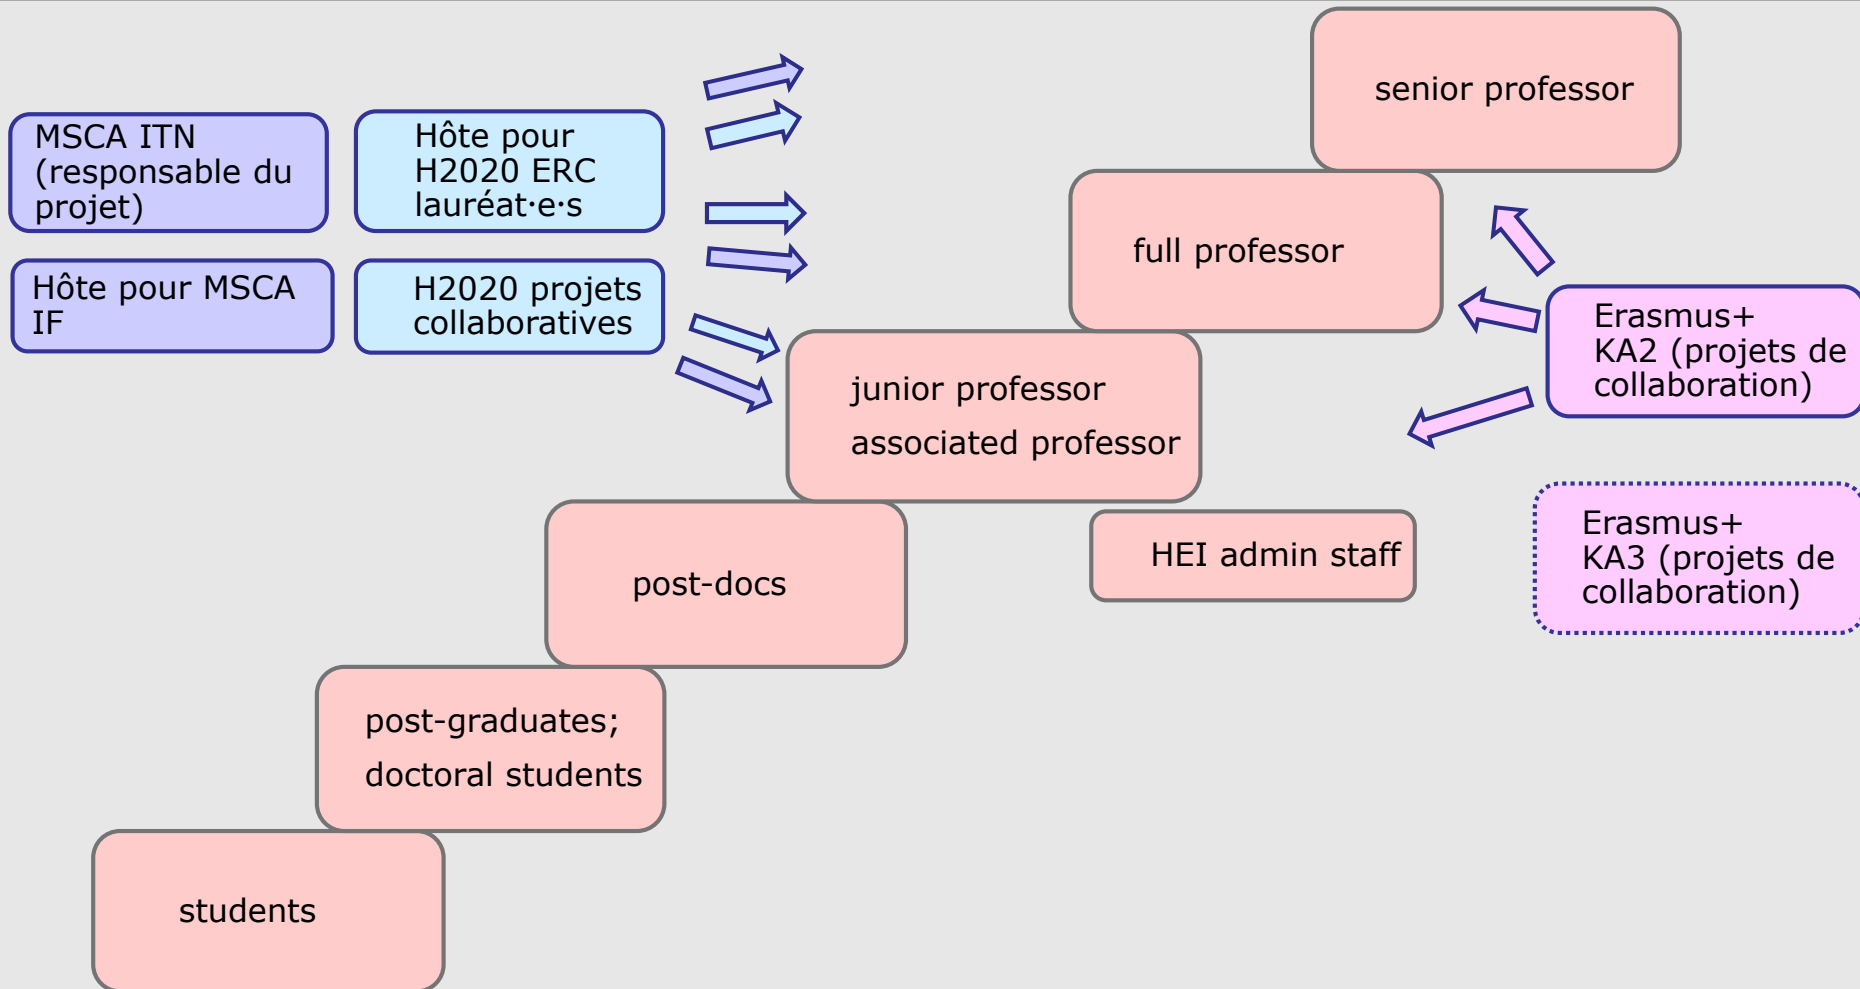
MSCA ITN (responsable du projet)

Hôte pour H2020 ERC lauréat·e·s

senior professor

Hôte pour MSCA IF

H2020 projets collaboratives

full professor

Erasmus+ KA2 (projets de collaboration)

junior professor

associated professor

HEI admin staff

Erasmus+ KA3 (projets de collaboration)

post-docs

post-graduates;

doctoral students

students